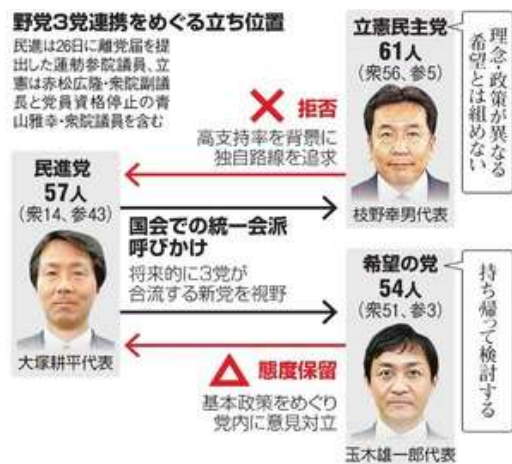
野党3党連携をめぐる立ち位置

民進は26日に離党届を提出した蓮舫参院議員、立憲は赤松広隆・衆院副議長と党員資格停止の青山雅幸・衆院議員を含む

立憲民主党
61人
(衆56、参5)

理念・政策が異なる希望とは組めない

✕ 拒否

高支持率を背景に独自路線を追求

枝野幸男代表

民進党
57人
(衆14、参43)

国会での統一会派呼びかけ

将来的に3党が合流する新党を視野

大塚耕平代表

希望の党
54人
(衆51、参3)

持ち帰って検討する

△ 態度保留

基本政策をめぐり党内に意見対立

玉木雄一郎代表